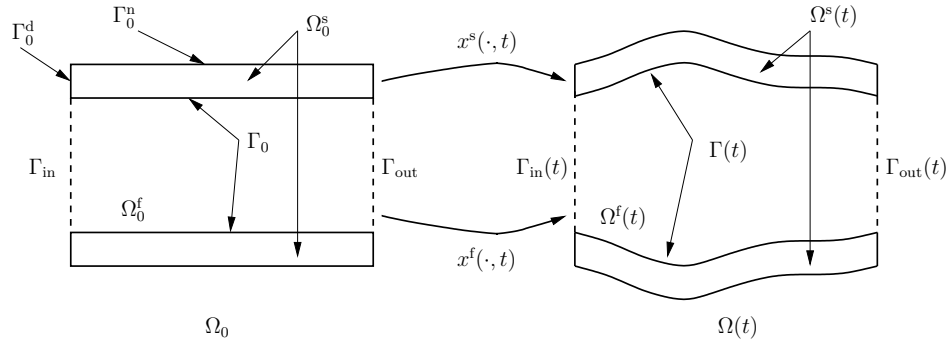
$\Gamma_0^{\mathrm{d}}$
$\Gamma_0^{\mathrm{n}}$
$\Omega_0^{\mathrm{s}}$
$x^{\mathrm{s}}(\cdot,t)$
$\Omega^{\mathrm{s}}(t)$
$\Gamma_0$
$\Gamma(t)$
$\Gamma_{\mathrm{in}}$
$\Gamma_{\mathrm{out}}$
$\Gamma_{\mathrm{in}}(t)$
$\Gamma_{\mathrm{out}}(t)$
$\Omega_0^{\mathrm{f}}$
$\Omega^{\mathrm{f}}(t)$
$x^{\mathrm{f}}(\cdot,t)$
$\Omega_0$
$\Omega(t)$